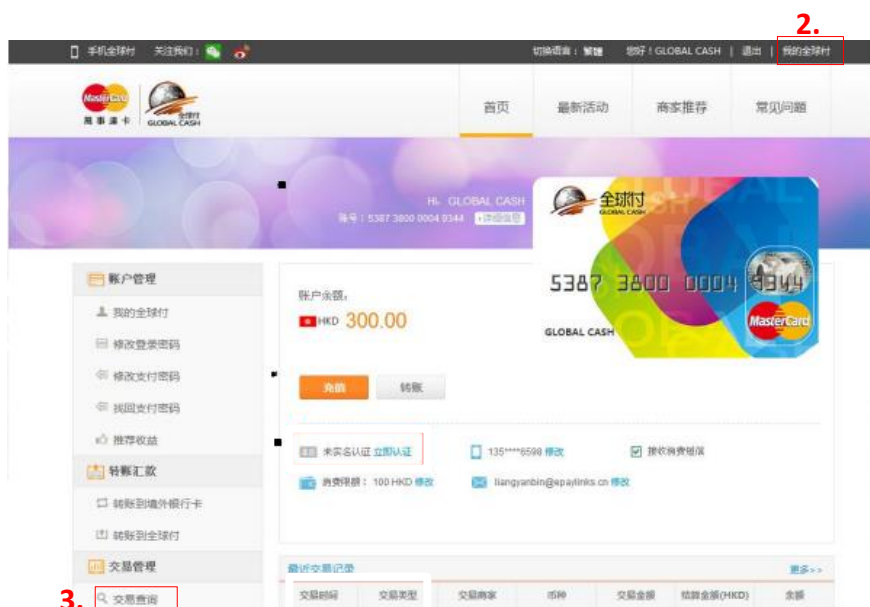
2.

手机全球付 关注我们：

切换语言：繁體 您好！GLOBAL CASH | 退出 | 我的全球付

MasterCard 萬事達卡 全球付 GLOBAL CASH

首页 最新活动 商家推荐 常见问题

Hi, GLOBAL CASH
账号：5387 3800 0004 9344 详细信息

全球付 GLOBAL CASH
5387 3800 0004 9344
GLOBAL CASH
MasterCard

账户管理
我的全球付
修改登录密码
修改支付密码
找回支付密码
推荐收益

转账汇款
转账到境外银行卡
转账到全球付

交易管理
3. 交易查询

账户余额：
HKD 300.00

充值 转账

未实名认证 立即认证
135****6598 修改
接收消费短信
消费限额：100 HKD 修改
liangyanbin@epaylinks.cn 修改

最近交易记录 更多>>

| 交易时间 | 交易类型 | 交易商家 | 币种 | 交易金额 | 结算金额(HKD) | 余额 |
|---|---|---|---|---|---|---|